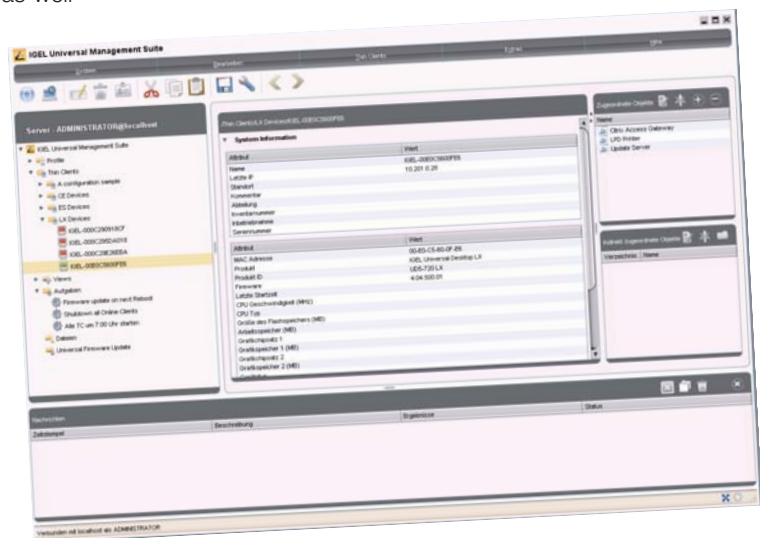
IGEL Universal Management Suite

System
Bearbeiten
Thin Clients
Extras
Hilfe

Server : ADMINISTRATOR@localhost

IGEL Universal Management Suite
Profile
Thin Clients
A configuration sample
CE Devices
ES Devices
LX Devices
IGEL-000C290910CF
IGEL-000C295DA018
IGEL-000C29E36EBA
IGEL-000C5800FE6
Views
Aufgaben
Firmware update on next Reboot
Shutdown all Online Clients
Alle TC um 7:00 Uhr starten
Dateien
Universal Firmware Update

Thin Clients/LX Devices/IGEL-000C5800FE6

System Information

| Attribut | Wert |
|---|---|
| Name | IGEL-000C5800FE6 |
| Letzte IP | 10.201.0.20 |
| Standort | |
| Kommentar | |
| Abteilung | |
| Inventarnummer | |
| Inbetriebnahme | |
| Seriennummer | |

| Attribut | Wert |
|---|---|
| MAC Adresse | 00-E0-C5-80-0F-E6 |
| Produkt | IGEL Universal Desktop LX |
| Produkt ID | UD5-720 LX |
| Firmware | 4.04.500.01 |
| Letzte Startzeit | |
| CPU Geschwindigkeit (MHz) | |
| CPU Typ | |
| Größe des Flashspeichers (MB) | |
| Arbeitsspeicher (MB) | |
| Grafikchipsatz 1 | |
| Grafikspeicher 1 (MB) | |
| Grafikchipsatz 2 | |
| Grafikspeicher 2 (MB) | |

Zugewiesene Objekte
Name
Citrix Access Gateway
LPD Printer
Update Server

Indirekt zugewiesene Objekte
Verzeichnis
Name

| Nachrichten | | | |
|---|---|---|---|
| Zeitstempel | Beschreibung | Ergebnisse | Status |

Verbunden mit localhost als ADMINISTRATOR